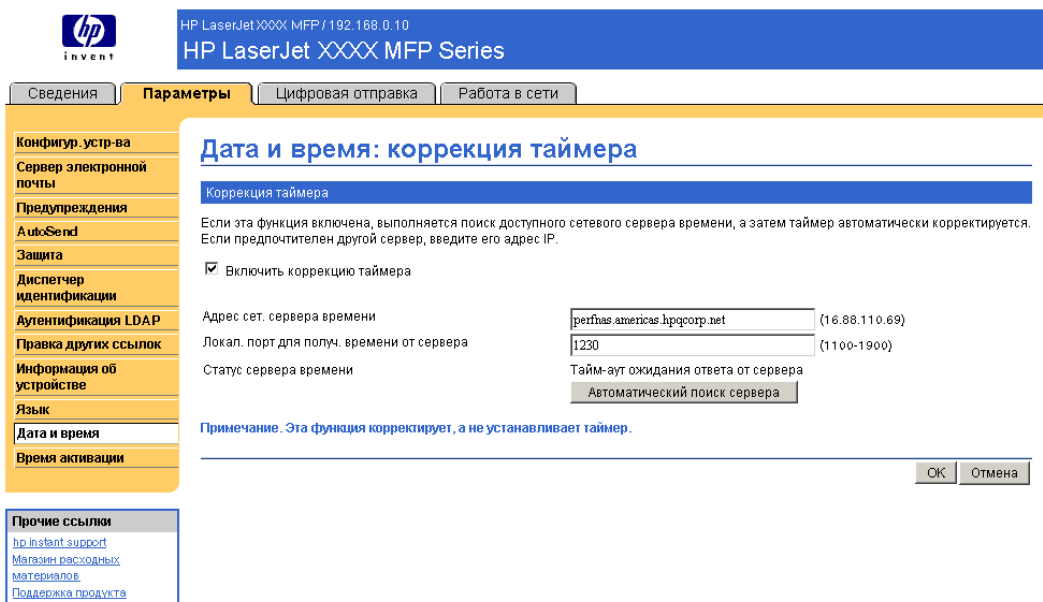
hp
invent

HP LaserJet XXXX MFP / 192.168.0.10
HP LaserJet XXXX MFP Series

Сведения | Параметры | Цифровая отправка | Работа в сети

Конфигур. устр-ва
Сервер электронной почты
Предупреждения
AutoSend
Защита
Диспетчер идентификации
Аутентификация LDAP
Правка других ссылок
Информация об устройстве
Язык
Дата и время
Время активации

Прочие ссылки
hp instant support
Магазин расходных материалов
Поддержка продукта

Дата и время: коррекция таймера

Коррекция таймера

Если эта функция включена, выполняется поиск доступного сетевого сервера времени, а затем таймер автоматически корректируется. Если предпочтителен другой сервер, введите его адрес IP.

☑ Включить коррекцию таймера

Адрес сет. сервера времени | perfhas.americas.hpqcorp.net | (16.88.110.69)
Локал. порт для получ. времени от сервера | 1230 | (1100-1900)
Статус сервера времени | Тайм-аут ожидания ответа от сервера
Автоматический поиск сервера

Примечание. Эта функция корректирует, а не устанавливает таймер.

OK | Отмена